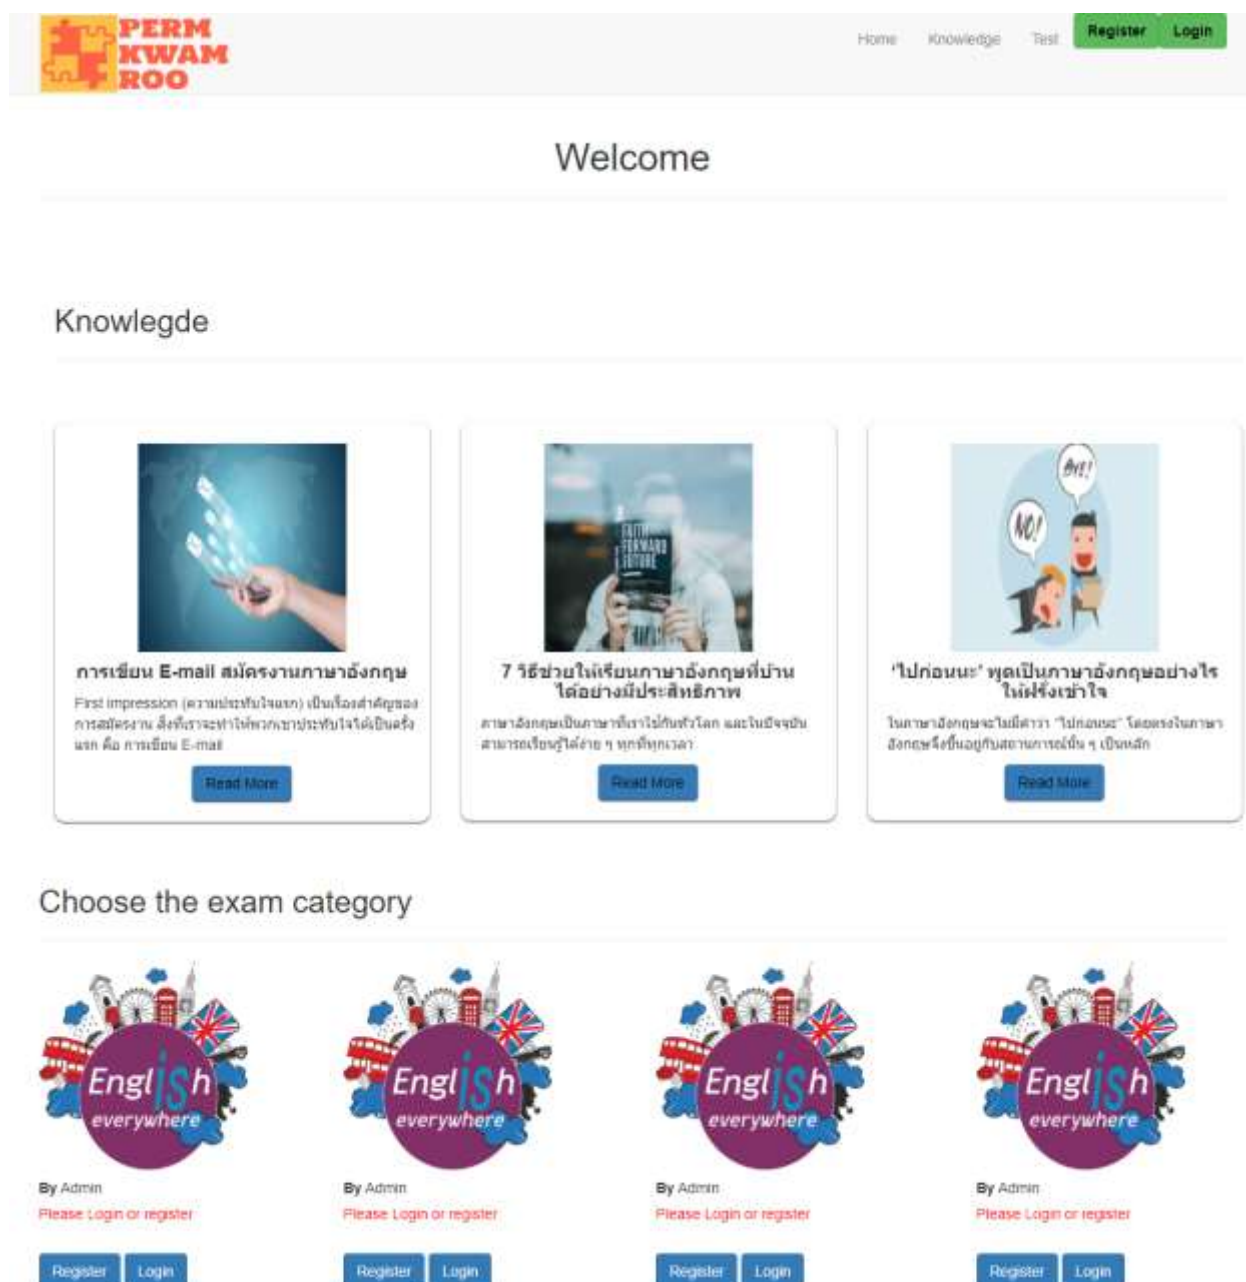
PERM KWAM ROO

Home Knowledge Test Register Login

Welcome

Knowlegde

FUTURE FORWARD FUTURE

การเขียน E-mail สมัครงานภาษาอังกฤษ

First impression (ความประทับใจแรก) เป็นเรื่องสำคัญของการสมัครงาน สิ่งที่เราจะทำให้พวกเขาประทับใจได้เป็นครั้งแรก คือ การเขียน E-mail

Read More

7 วิธีช่วยให้เรียนภาษาอังกฤษที่บ้านได้อย่างมีประสิทธิภาพ

ภาษาอังกฤษเป็นภาษาที่เราใช้กันทั่วโลก และในปัจจุบันสามารถเรียนรู้ได้ง่าย ๆ ทุกที่ทุกเวลา

Read More

BYE! NO!

'ไปก่อนนะ' พูดเป็นภาษาอังกฤษอย่างไรให้ฝรั่งเข้าใจ

ในภาษาอังกฤษจะไม่มีคำว่า 'ไปก่อนนะ' โดยตรงในภาษาอังกฤษจึงขึ้นอยู่กับสถานการณ์นั้น ๆ เป็นหลัก

Read More

Choose the exam category

English everywhere

By Admin
Please Login or register

Register Login

English everywhere

By Admin
Please Login or register

Register Login

English everywhere

By Admin
Please Login or register

Register Login

English everywhere

By Admin
Please Login or register

Register Login